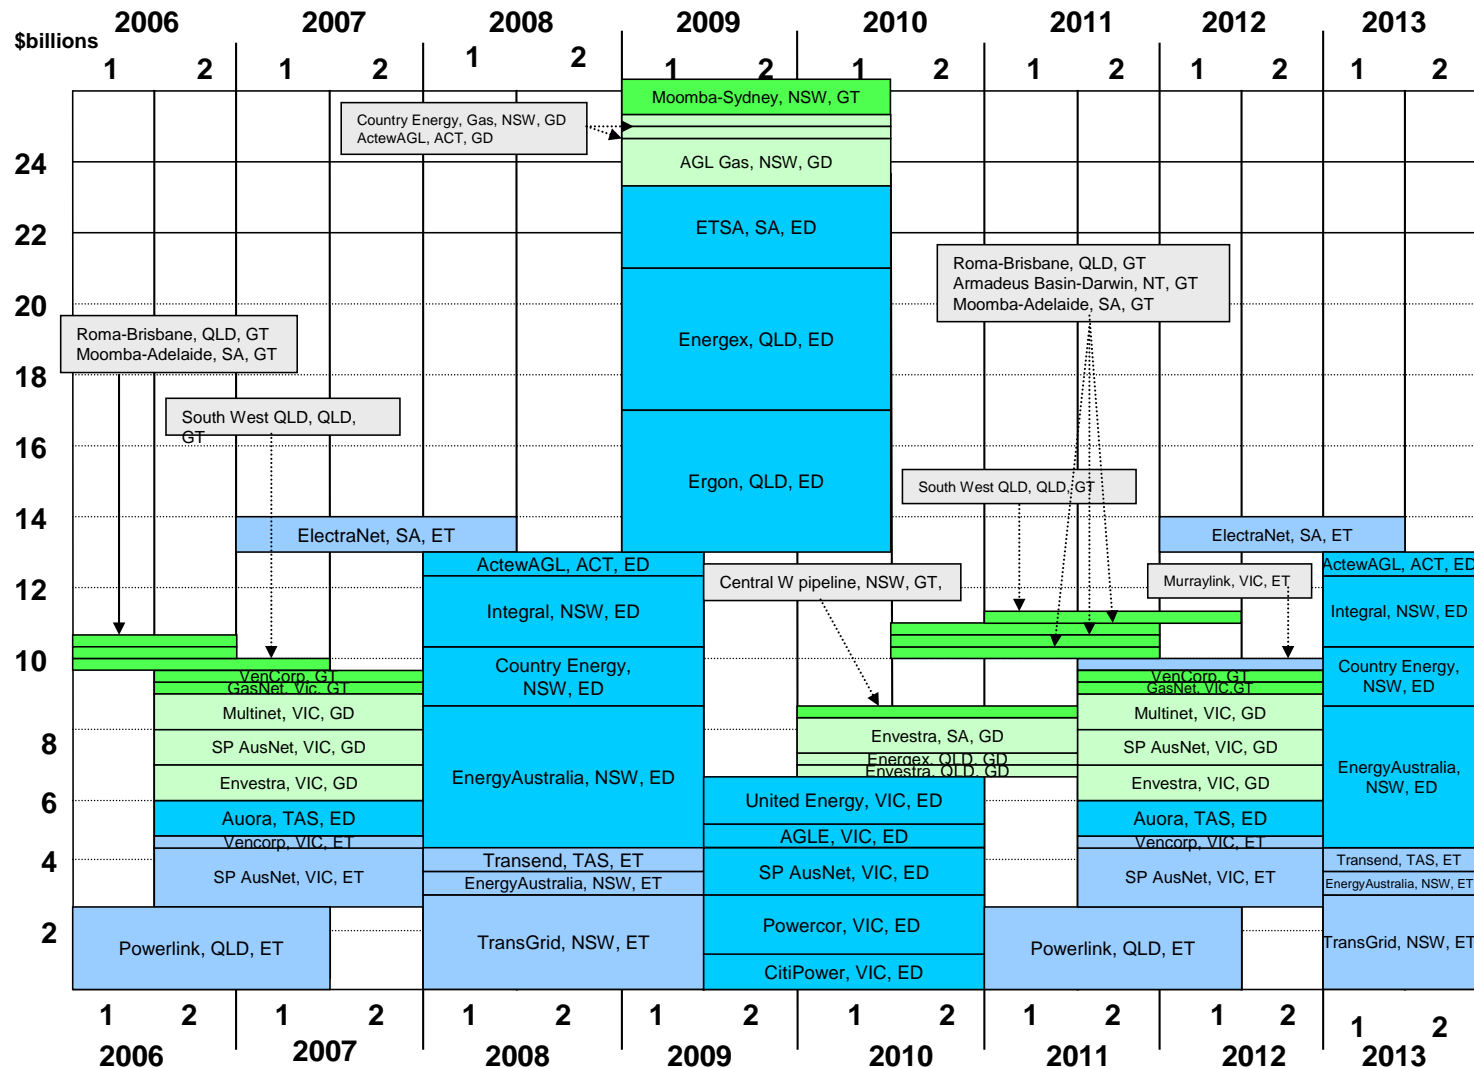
2006 2007 2008 2009 2010 2011 2012 2013

$billions

1 2 1 2 1 2 1 2 1 2 1 2 1 2 1 2

24
22
20
18
16
14
12
10
8
6
4
2

Moomba-Sydney, NSW, GT

Country Energy, Gas, NSW, GD
ActewAGL, ACT, GD

AGL Gas, NSW, GD

ETSA, SA, ED

Energex, QLD, ED

Ergon, QLD, ED

Roma-Brisbane, QLD, GT
Armadeus Basin-Darwin, NT, GT
Moomba-Adelaide, SA, GT

Roma-Brisbane, QLD, GT
Moomba-Adelaide, SA, GT

South West QLD, QLD, GT

South West QLD, QLD, GT

ElectraNet, SA, ET

ElectraNet, SA, ET

ActewAGL, ACT, ED

ActewAGL, ACT, ED

Central W pipeline, NSW, GT,

Murraylink, VIC, ET

Integral, NSW, ED

Integral, NSW, ED

Country Energy, NSW, ED

Country Energy, NSW, ED

VenCorp, GT
GasNet, Vic, GT

VenCorp, GT
GasNet, VIC,GT

Multinet, VIC, GD

Multinet, VIC, GD

Envestra, SA, GD
Energex, QLD, GD
Envestra, QLD, GD

SP AusNet, VIC, GD

SP AusNet, VIC, GD

EnergyAustralia, NSW, ED

EnergyAustralia, NSW, ED

Envestra, VIC, GD

Envestra, VIC, GD

United Energy, VIC, ED

Auora, TAS, ED

Auora, TAS, ED

Vencorp, VIC, ET

Vencorp, VIC, ET

AGLE, VIC, ED

Transend, TAS, ET

Transend, TAS, ET

EnergyAustralia, NSW, ET

EnergyAustralia, NSW, ET

SP AusNet, VIC, ET

SP AusNet, VIC, ED

SP AusNet, VIC, ET

Powerlink, QLD, ET

TransGrid, NSW, ET

Powercor, VIC, ED

Powerlink, QLD, ET

TransGrid, NSW, ET

CitiPower, VIC, ED

1 2 1 2 1 2 1 2 1 2 1 2 1 2 1 2

2006 2007 2008 2009 2010 2011 2012 2013